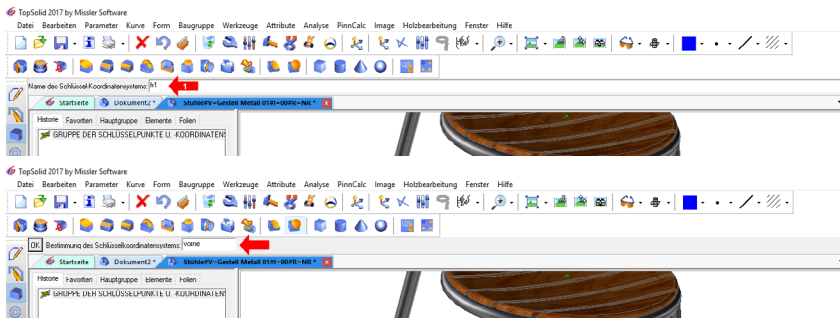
TopSolid 2017 by Missler Software

Datei Bearbeiten Parameter Kurve Form Baugruppe Werkzeuge Attribute Analyse PinnCalc Image Holzbearbeitung Fenster Hilfe

Name des Schlüssel-Koordinatensystems: ls1

1

Startseite Dokument2 * Stühle#V~Gestell Metall 01#I~00#R~NR *

Historie Favoriten Hauptgruppe Elemente Folien

GRUPPE DER SCHLÜSSELPUNKTE U. -KOORDINATEN

TopSolid 2017 by Missler Software

Datei Bearbeiten Parameter Kurve Form Baugruppe Werkzeuge Attribute Analyse PinnCalc Image Holzbearbeitung Fenster Hilfe

OK Bestimmung des Schlüsselkoordinatensystems: vorne

Startseite Dokument2 * Stühle#V~Gestell Metall 01#I~00#R~NR *

Historie Favoriten Hauptgruppe Elemente Folien

GRUPPE DER SCHLÜSSELPUNKTE U. -KOORDINATEN